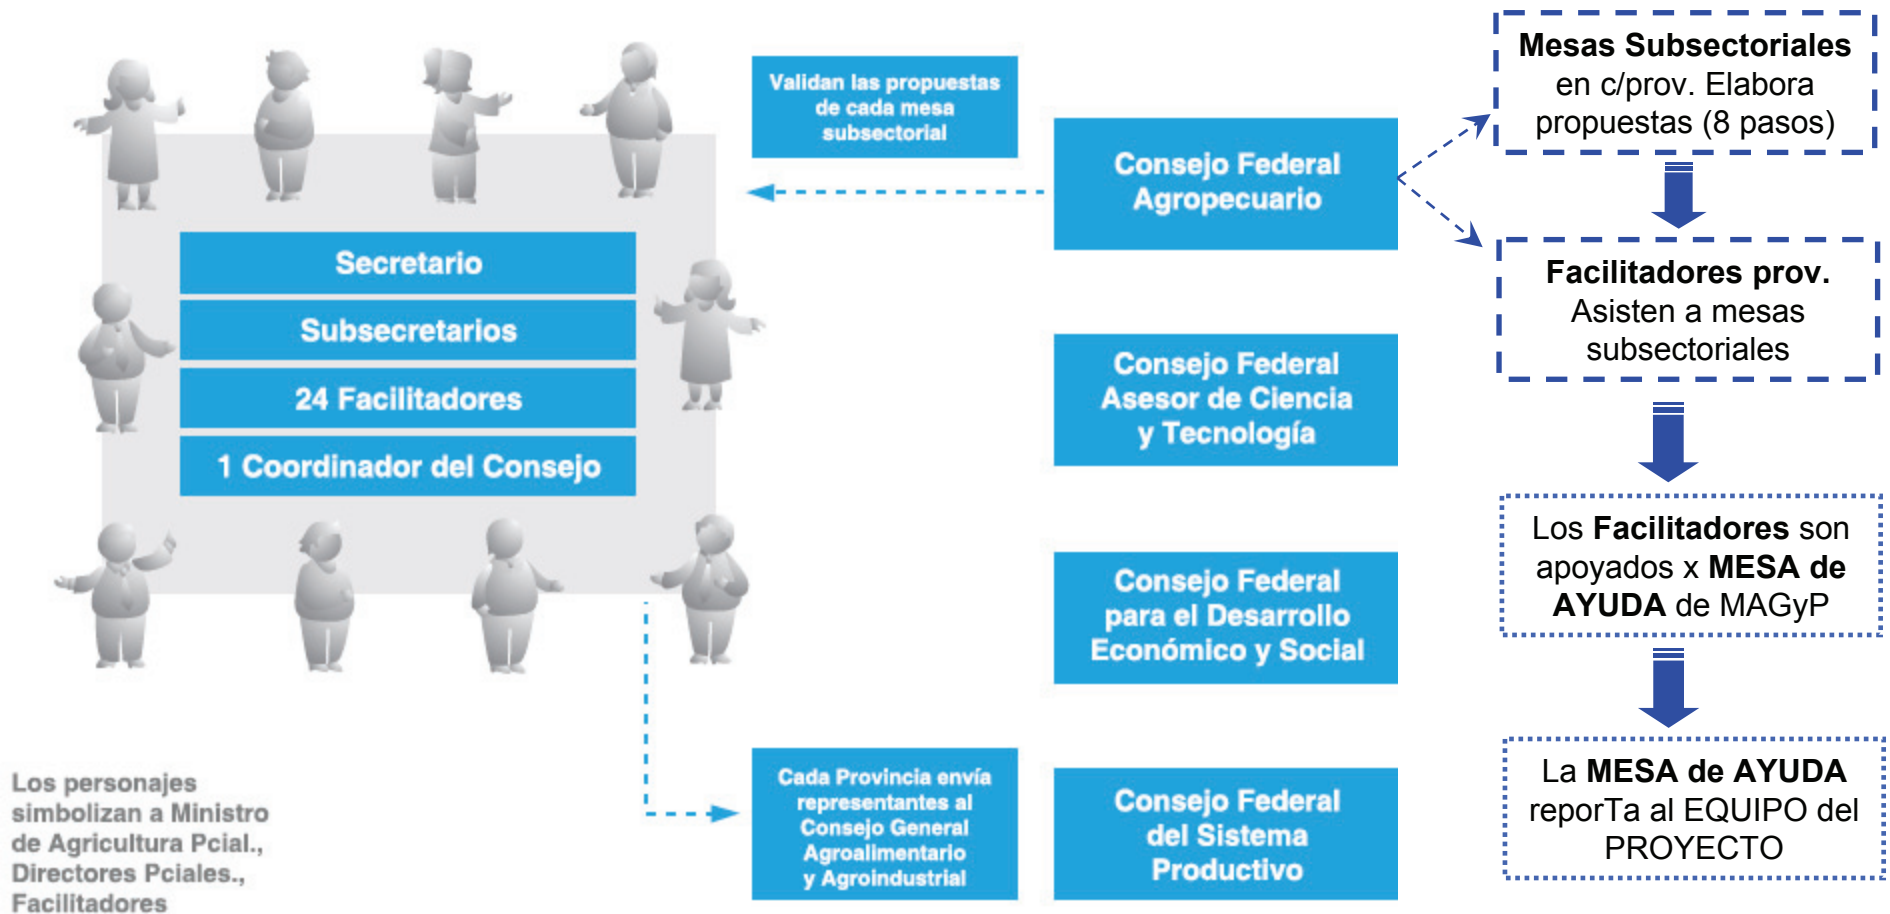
Validan las propuestas de cada mesa subsectorial

Secretario

Subsecretarios

24 Facilitadores

1 Coordinador del Consejo

Los personajes simbolizan a Ministro de Agricultura Pcial., Directores Pciales., Facilitadores

Cada Provincia envía representantes al Consejo General Agroalimentario y Agroindustrial

Consejo Federal Agropecuario

Consejo Federal Asesor de Ciencia y Tecnología

Consejo Federal para el Desarrollo Económico y Social

Consejo Federal del Sistema Productivo

**Mesas Subsectoriales** en c/prov. Elabora propuestas (8 pasos)

**Facilitadores prov.** Asisten a mesas subsectoriales

Los **Facilitadores** son apoyados x **MESA de AYUDA** de MAGyP

La **MESA de AYUDA** reporTa al EQUIPO del PROYECTO